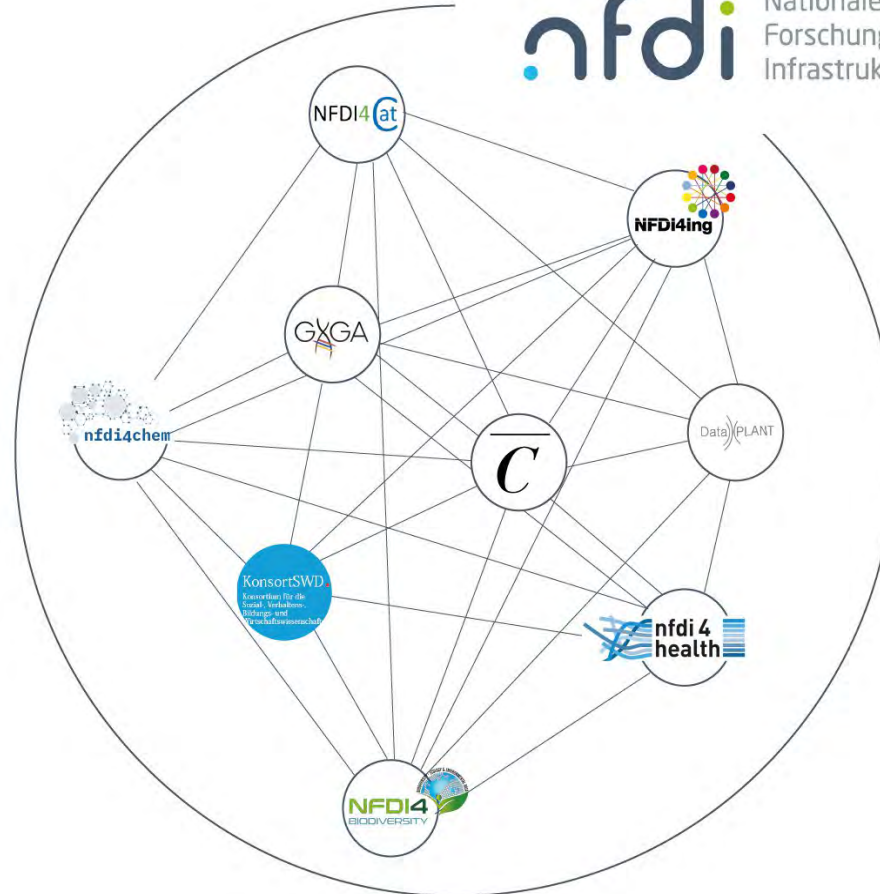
nfdi Nationale Forschung Infrastruk

NFDI4Cat

NFDI4ing

GXGA

nfdi4chem

$\overline{C}$

DataPLANT

KonsortSWD Konsortium für die Sozial-, Verhaltens-, Bildungs- und Wirtschaftswissenschaften

nfdi 4 health

NFDI4 BIODIVERSITY